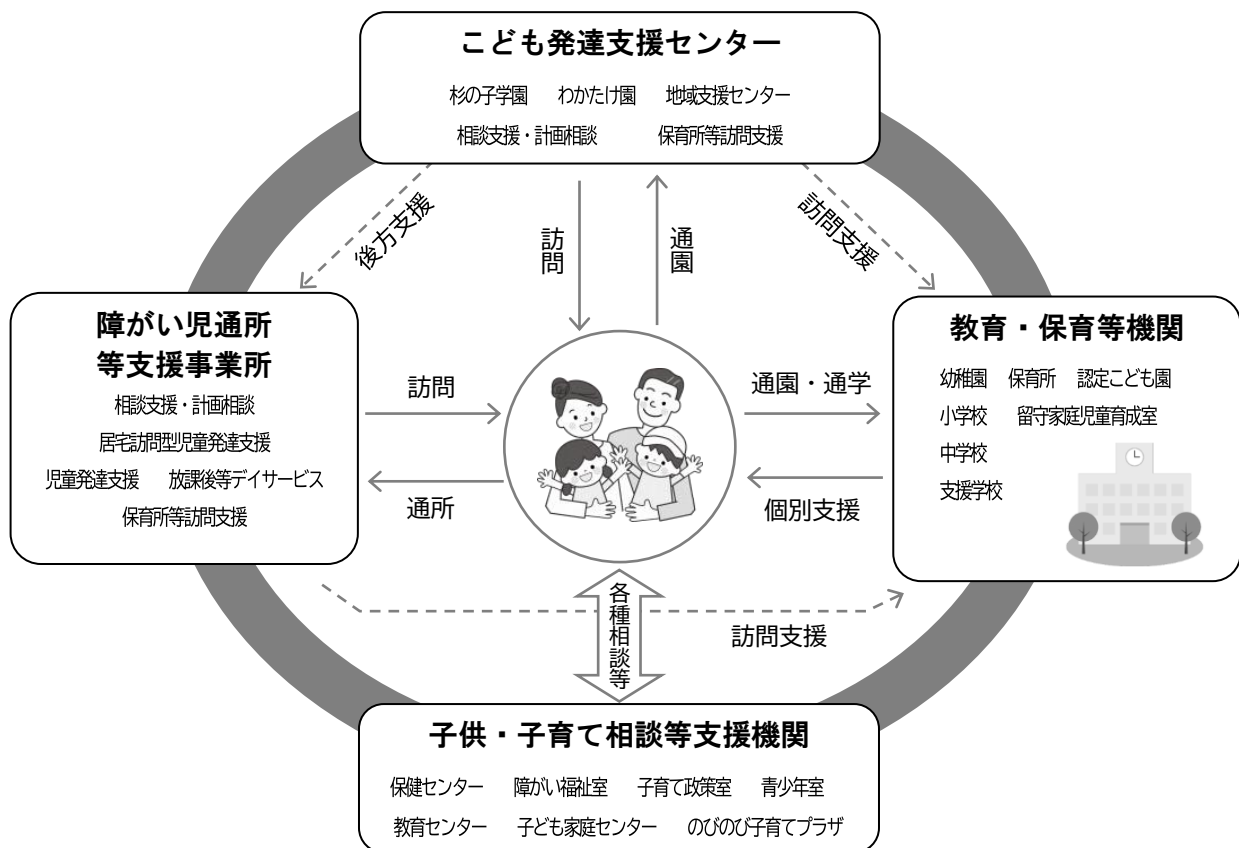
こども発達支援センター

杉の子学園　わかたけ園　地域支援センター
相談支援・計画相談　保育所等訪問支援

後方支援

訪問

通園

訪問支援

障がい児通所
等支援事業所

相談支援・計画相談
居宅訪問型児童発達支援
児童発達支援　放課後等デイサービス
保育所等訪問支援

訪問

通所

通園・通学

個別支援

教育・保育等機関

幼稚園　保育所　認定こども園
小学校　留守家庭児童育成室
中学校
支援学校

各種相談等

訪問支援

子供・子育て相談等支援機関

保健センター　障がい福祉室　子育て政策室　青少年室
教育センター　子ども家庭センター　のびのび子育てプラザ